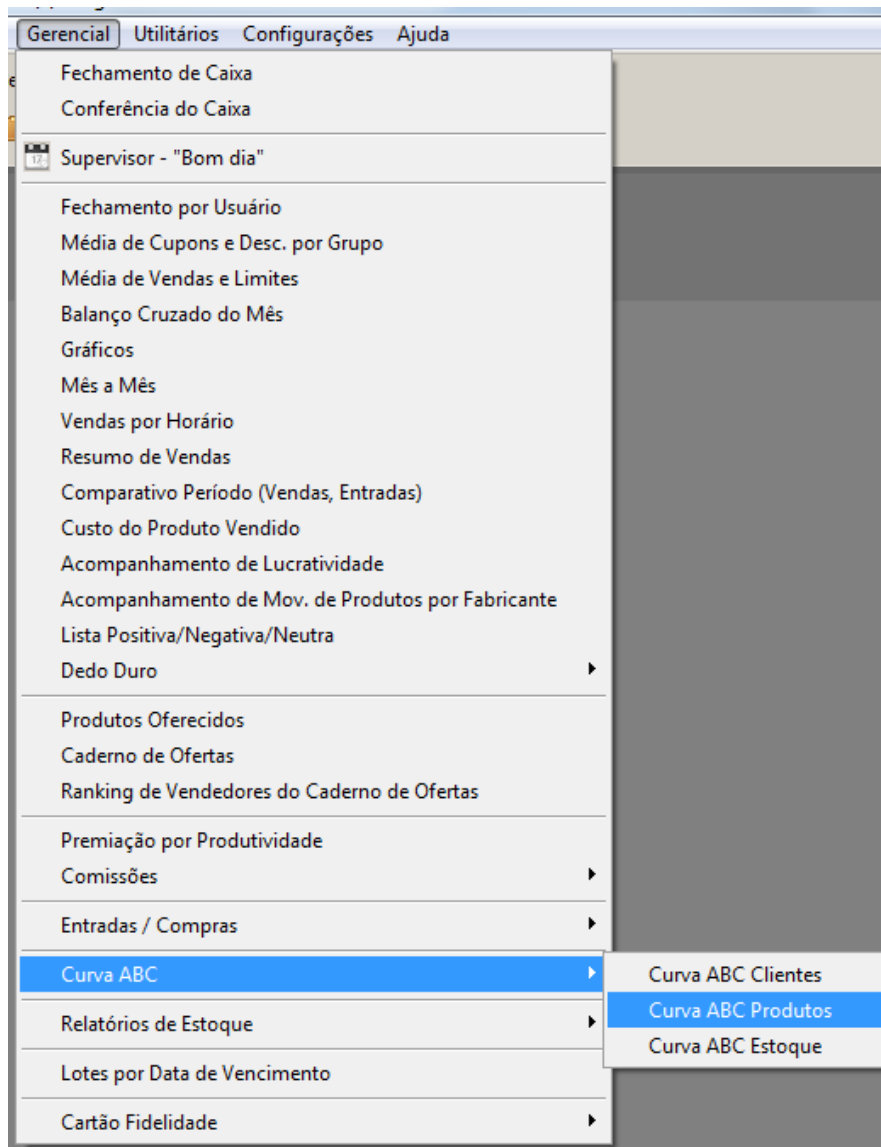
Gerencial Utilitários Configurações Ajuda

Fechamento de Caixa
Conferência do Caixa

Supervisor - "Bom dia"

Fechamento por Usuário
Média de Cupons e Desc. por Grupo
Média de Vendas e Limites
Balanço Cruzado do Mês
Gráficos
Mês a Mês
Vendas por Horário
Resumo de Vendas
Comparativo Período (Vendas, Entradas)
Custo do Produto Vendido
Acompanhamento de Lucratividade
Acompanhamento de Mov. de Produtos por Fabricante
Lista Positiva/Negativa/Neutra
Dedo Duro

Produtos Oferecidos
Caderno de Ofertas
Ranking de Vendedores do Caderno de Ofertas

Premiação por Produtividade
Comissões

Entradas / Compras

Curva ABC

Relatórios de Estoque

Lotes por Data de Vencimento

Cartão Fidelidade

Curva ABC Clientes
Curva ABC Produtos
Curva ABC Estoque